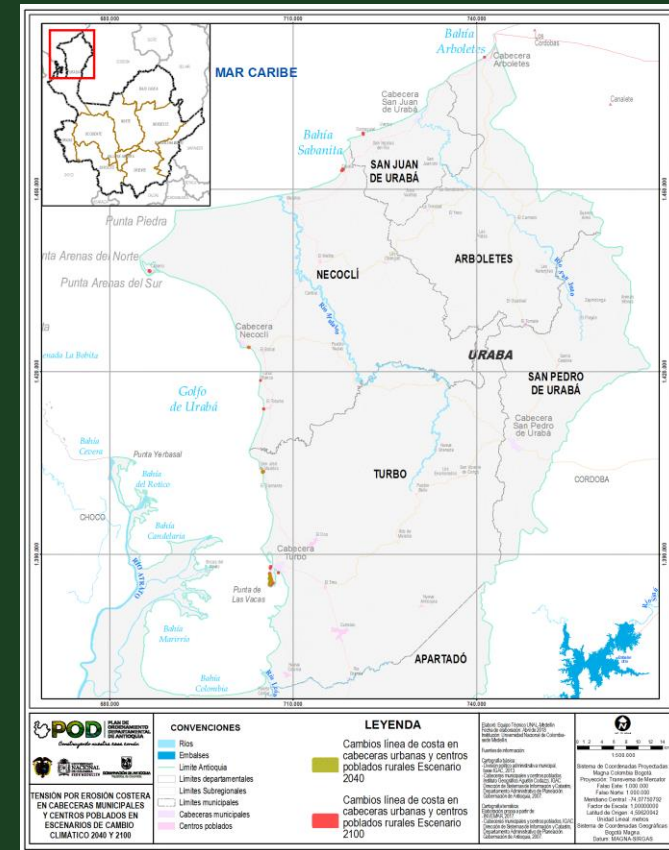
680.000
710.000
740.000

MAR CARIBE

Bahía Arboletes
Cabecera Arboletes
Los Córdobas
Cabecera San Juan de Urabá
Bahía Sabanita
SAN JUAN DE URABÁ
Canalete
Punta Piedra
Punta Arenas del Norte
Punta Arenas del Sur
ARBOLETES
NECOCLÍ
Cabecera Necoclí
Ensenada La Bobita
URABA
SAN PEDRO DE URABÁ
Golfo de Urabá
Cabecera San Pedro de Urabá
Bahía Candelaria
Punta Yarbasal
Bahía del Roto
TURBO
CORDOBA
CHOCO
Bahía Candelaria
Cabecera Turbo
RIO ATRATO
Punta de Las Vacas
Bahía Marirrío
APARTADÓ
Bahía Colombia
1.400.000
1.360.000
1.320.000
680.000
710.000

POD PLAN DE ORDENAMIENTO DEPARTAMENTAL DE ANTIOQUIA
Construyendo nuestra casa común
UNIVERSIDAD NACIONAL DE COLOMBIA
GOBERNACIÓN DE ANTIOQUIA

TENSIÓN POR EROSIÓN COSTERA EN CABECERAS MUNICIPALES Y CENTROS POBLADOS EN ESCENARIOS DE CAMBIO CLIMÁTICO 2040 Y 2100

CONVENCIONES
Ríos
Embalses
Límite Antioquia
Límites departamentales
Límites Subregionales
Límites municipales
Cabeceras municipales
Centros poblados

LEYENDA
Cambios línea de costa en cabeceras urbanas y centros poblados rurales Escenario 2040
Cambios línea de costa en cabeceras urbanas y centros poblados rurales Escenario 2100

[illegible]

1:1.000.000
Sistema de Coordenadas Proyectadas: Magna Colombia Bogotá
Proyección: Transversa de Mercator
Falso Este: 1.000.000
Falso Norte: 1.000.000
Meridiano Central: -74.07750792
Factor de Escala: 1.00000000
Latitud de Origen: 4.59620042
Unidad Lineal: metros
Sistema de Coordenadas Geográficas: Bogotá Magna
Datum: MAGNA-SIRGAS